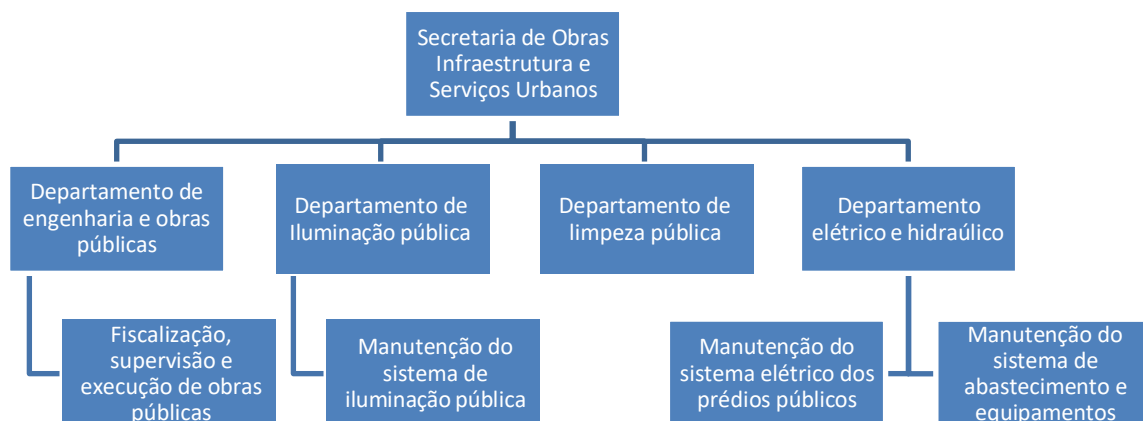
Secretaria de Obras Infraestrutura e Serviços Urbanos

Departamento de engenharia e obras públicas

Departamento de Iluminação pública

Departamento de limpeza pública

Departamento elétrico e hidraúlico

Fiscalização, supervisão e execução de obras públicas

Manutenção do sistema de iluminação pública

Manutenção do sistema elétrico dos prédios públicos

Manutenção do sistema de abastecimento e equipamentos